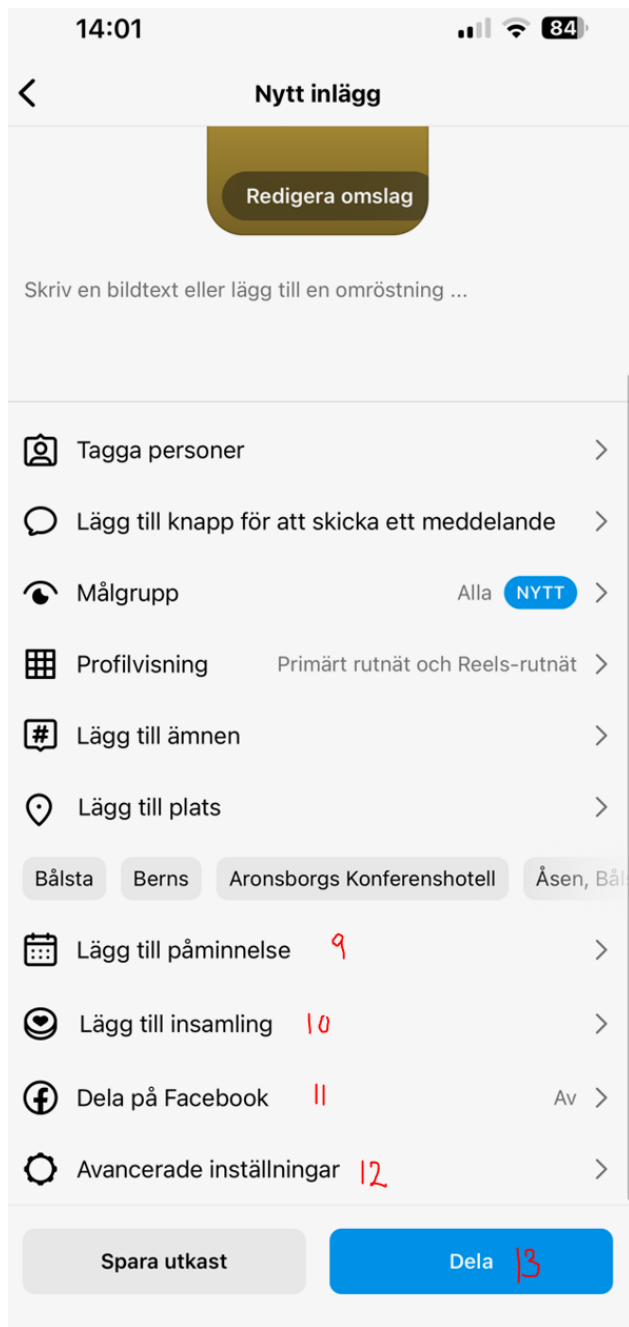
14:01 84

Nytt inlägg

Redigera omslag

Skriv en bildtext eller lägg till en omröstning ...

Tagga personer

Lägg till knapp för att skicka ett meddelande

Målgrupp Alla NYTT

Profilvisning Primärt rutnät och Reels-rutnät

Lägg till ämnen

Lägg till plats

Bålsta Berns Aronsborgs Konferenshotell Åsen, Bål

Lägg till påminnelse 9

Lägg till insamling 10

Dela på Facebook 11 Av

Avancerade inställningar 12

Spara utkast

Dela 13